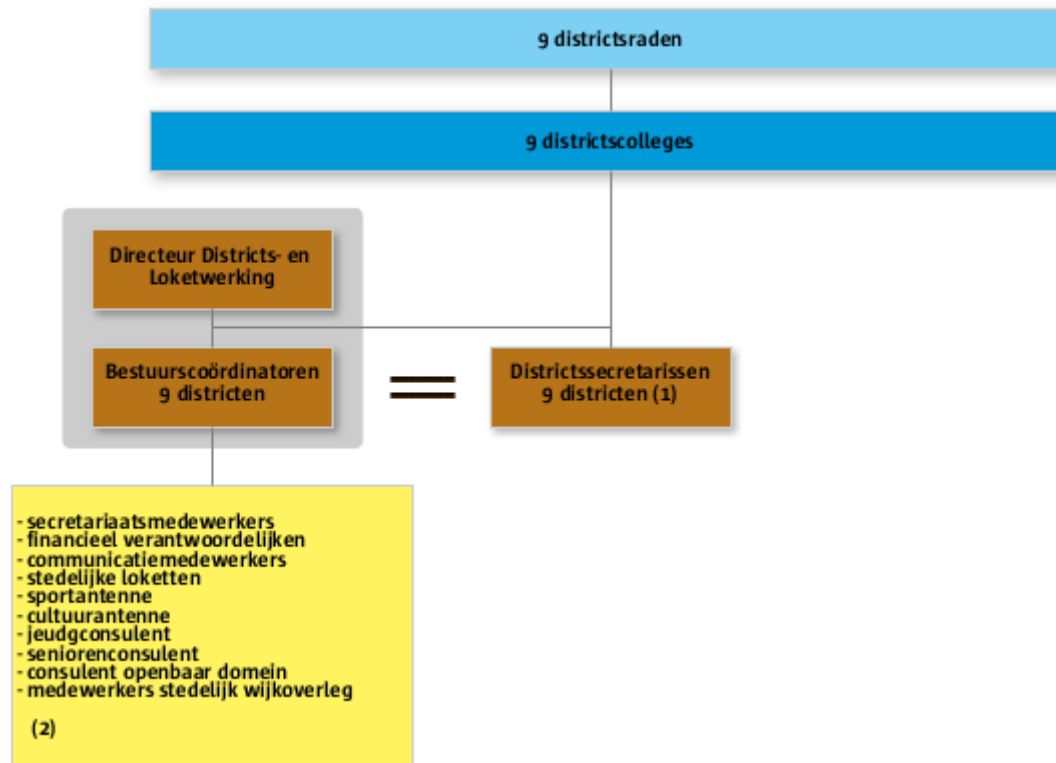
9 districtsraden

9 districtscolleges

Directeur Districts- en Loketwerking

Bestuurscoördinatoren 9 districten

=

Districtssecretarissen 9 districten (1)

- secretariaatsmedewerkers
- financieel verantwoordelijken
- communicatiemedewerkers
- stedelijke loketten
- sportantenne
- cultuurantenne
- jeudgconsulent
- seniorenconsulent
- consulent openbaar domein
- medewerkers stedelijk wijkoverleg

(2)